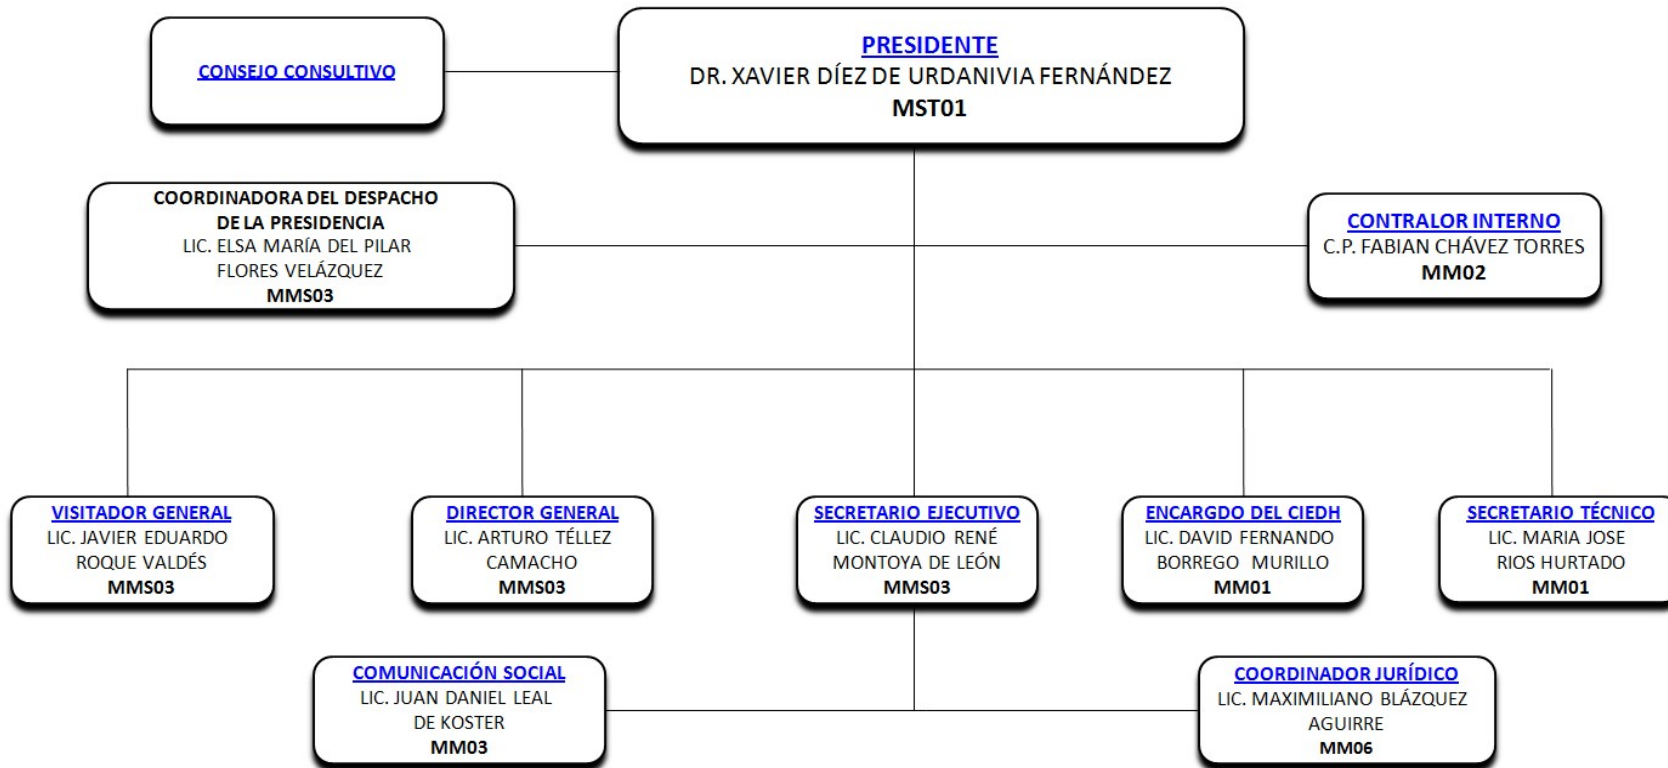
CONSEJO CONSULTIVO

PRESIDENTE
DR. XAVIER DÍEZ DE URDANIVIA FERNÁNDEZ
MST01

COORDINADORA DEL DESPACHO DE LA PRESIDENCIA
LIC. ELSA MARÍA DEL PILAR FLORES VELÁZQUEZ
MMS03

CONTRALOR INTERNO
C.P. FABIAN CHÁVEZ TORRES
MM02

VISITADOR GENERAL
LIC. JAVIER EDUARDO ROQUE VALDÉS
MMS03

DIRECTOR GENERAL
LIC. ARTURO TÉLLEZ CAMACHO
MMS03

SECRETARIO EJECUTIVO
LIC. CLAUDIO RENÉ MONTOYA DE LEÓN
MMS03

ENCARGDO DEL CIEDH
LIC. DAVID FERNANDO BORREGO MURILLO
MM01

SECRETARIO TÉCNICO
LIC. MARIA JOSE RIOS HURTADO
MM01

COMUNICACIÓN SOCIAL
LIC. JUAN DANIEL LEAL DE KOSTER
MM03

COORDINADOR JURÍDICO
LIC. MAXIMILIANO BLÁZQUEZ AGUIRRE
MM06